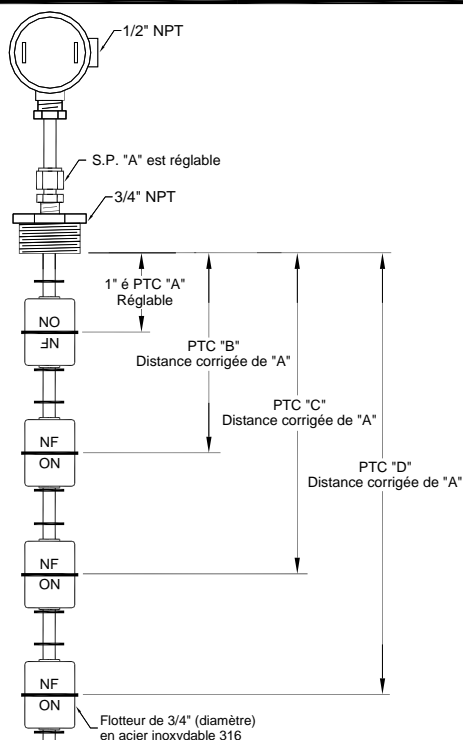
1/2" NPT

S.P. "A" est réglable

3/4" NPT

1" é PTC "A" Réglable

NO
NF

PTC "B" Distance corrigée de "A"

PTC "C" Distance corrigée de "A"

PTC "D" Distance corrigée de "A"

NF
ON

NF
ON

NF
ON

Flotteur de 3/4" (diamètre) en acier inoxvdable 316